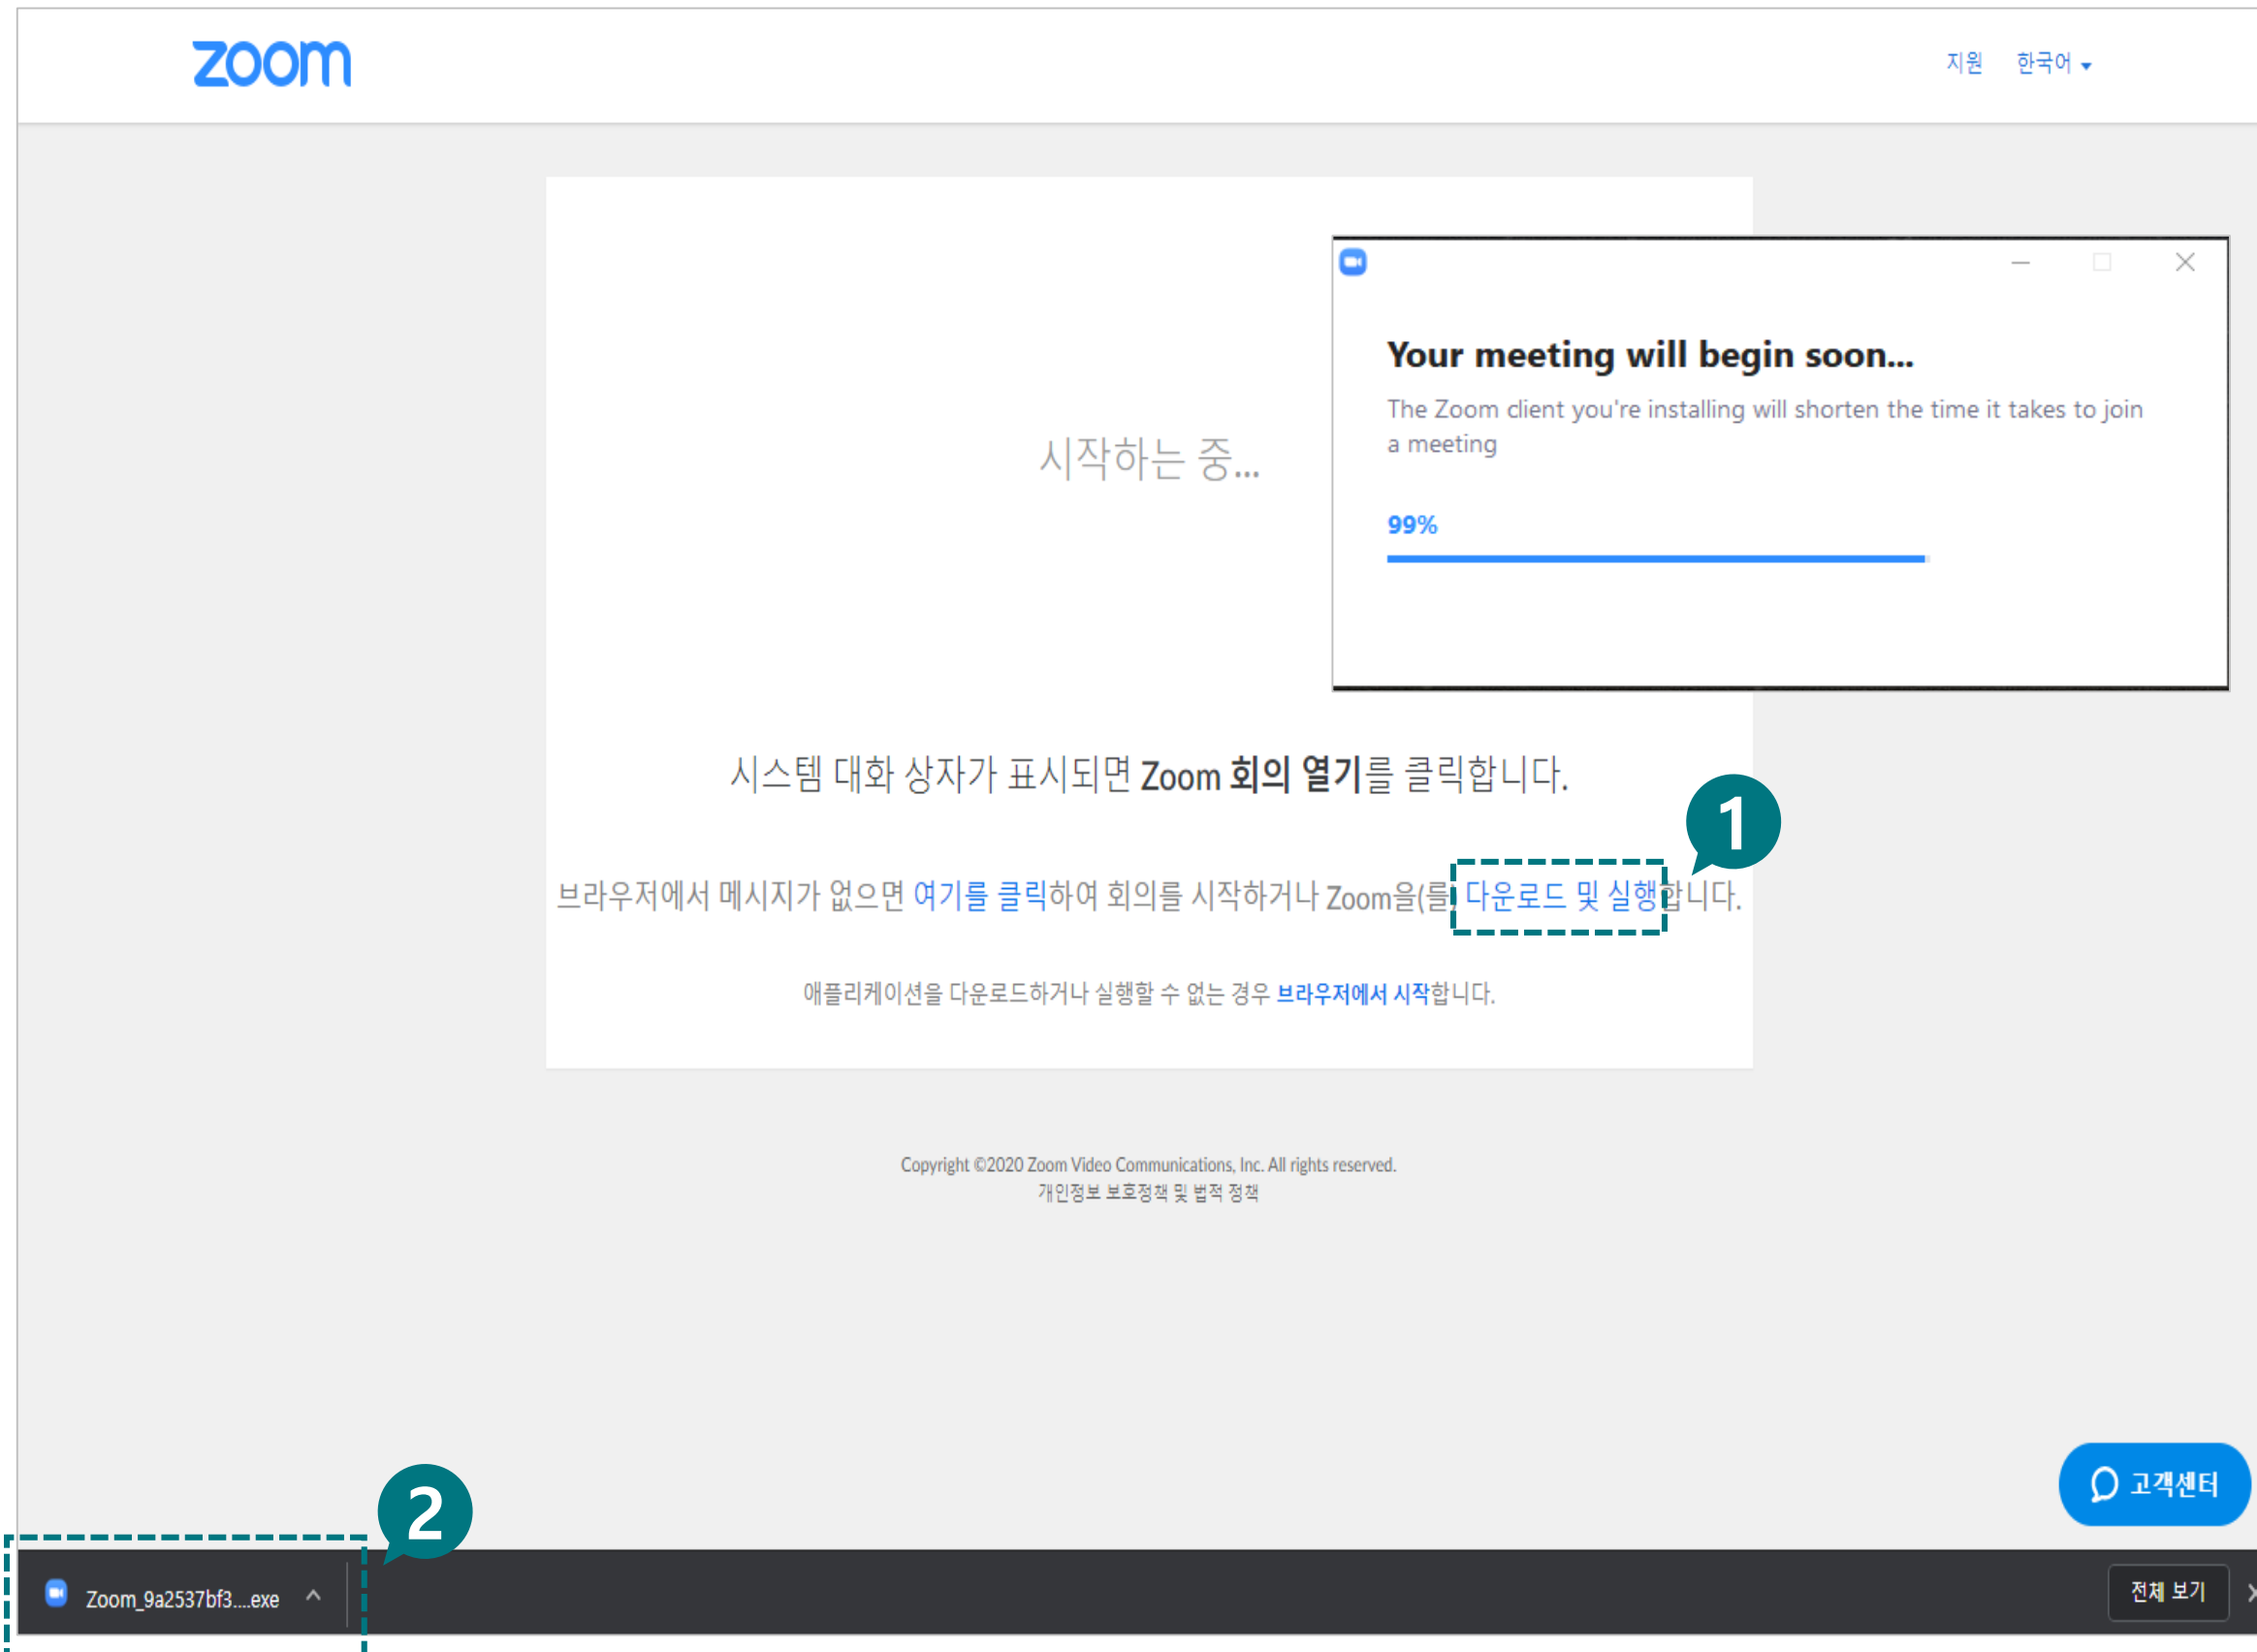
zoom

지원 한국어

시작하는 중...

Your meeting will begin soon...

The Zoom client you're installing will shorten the time it takes to join a meeting

99%

시스템 대화 상자가 표시되면 Zoom 회의 열기를 클릭합니다.

1

브라우저에서 메시지가 없으면 여기를 클릭하여 회의를 시작하거나 Zoom을(를) 다운로드 및 실행합니다.

애플리케이션을 다운로드하거나 실행할 수 없는 경우 브라우저에서 시작합니다.

Copyright ©2020 Zoom Video Communications, Inc. All rights reserved.
개인정보 보호정책 및 법적 정책

고객센터

2

Zoom_9a2537bf3....exe

전체 보기